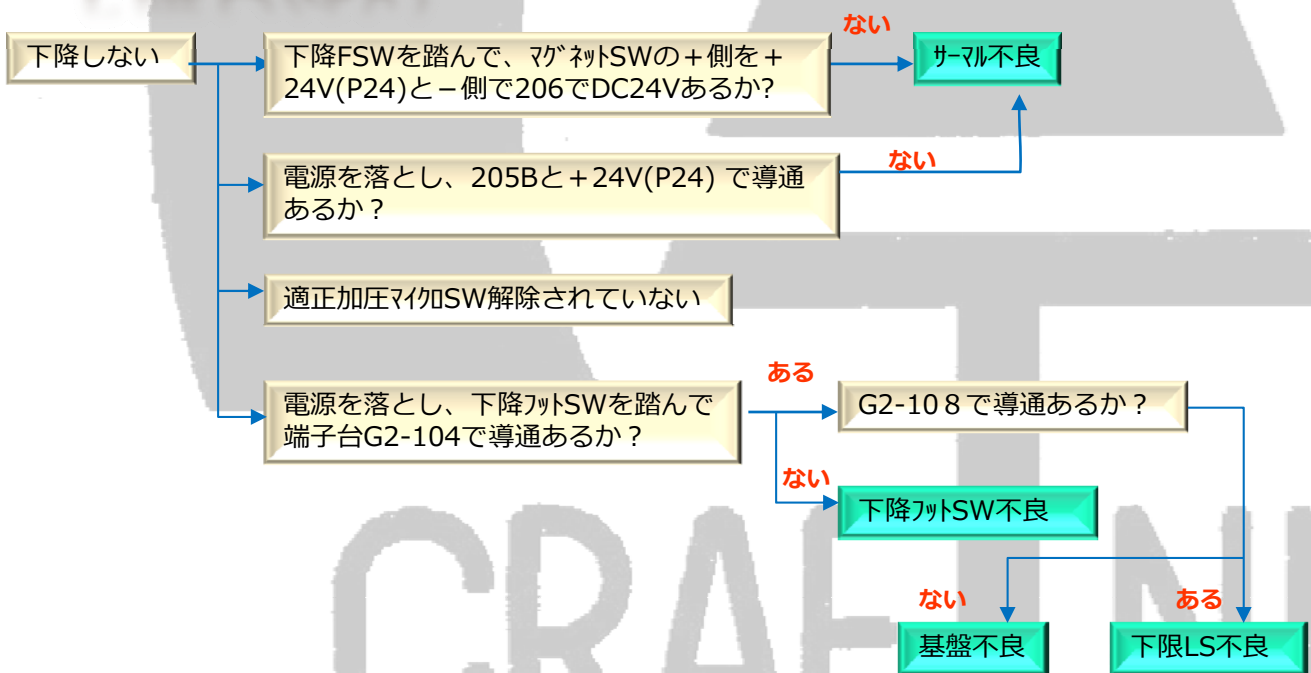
下降しない

下降FSWを踏んで、ﾏｸﾞﾈｯﾄSWの＋側を＋24V(P24)と－側で206でDC24Vあるか?

ない

ｻｰﾏﾙ不良

電源を落とし、205Bと＋24V(P24) で導通あるか？

ない

適正加圧ﾏｲｸﾛSW解除されていない

電源を落とし、下降ﾌｯﾄSWを踏んで端子台G2-104で導通あるか？

ある

G2-10８で導通あるか？

ない

下降ﾌｯﾄSW不良

ない

基盤不良

ある

下限LS不良

CRAFTN